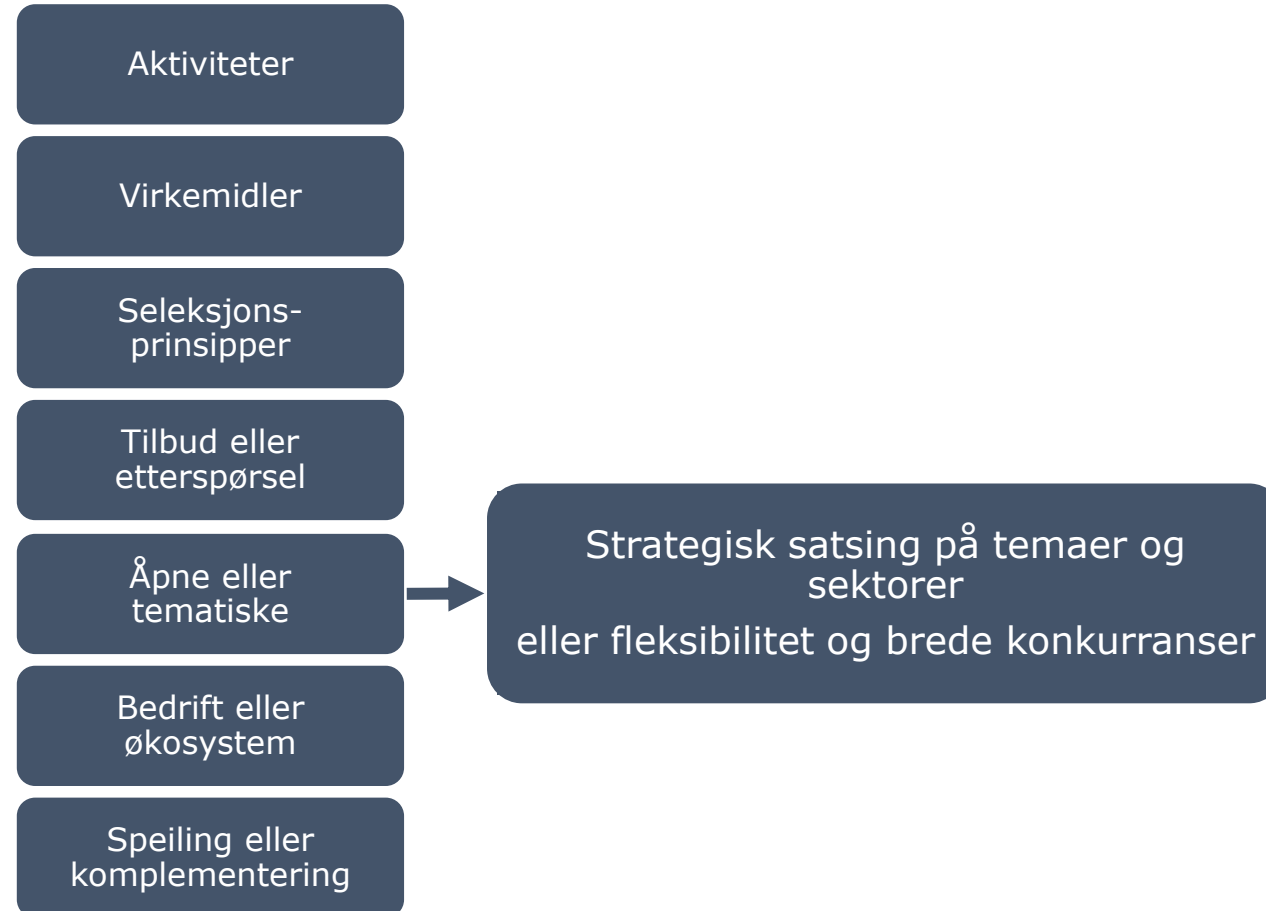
Aktiviteter

Virkemidler

Seleksjonsprinsipper

Tilbud eller etterspørsel

Åpne eller tematiske

Bedrift eller økosystem

Speiling eller komplementering

Strategisk satsing på temaer og sektorer
eller fleksibilitet og brede konkurranser